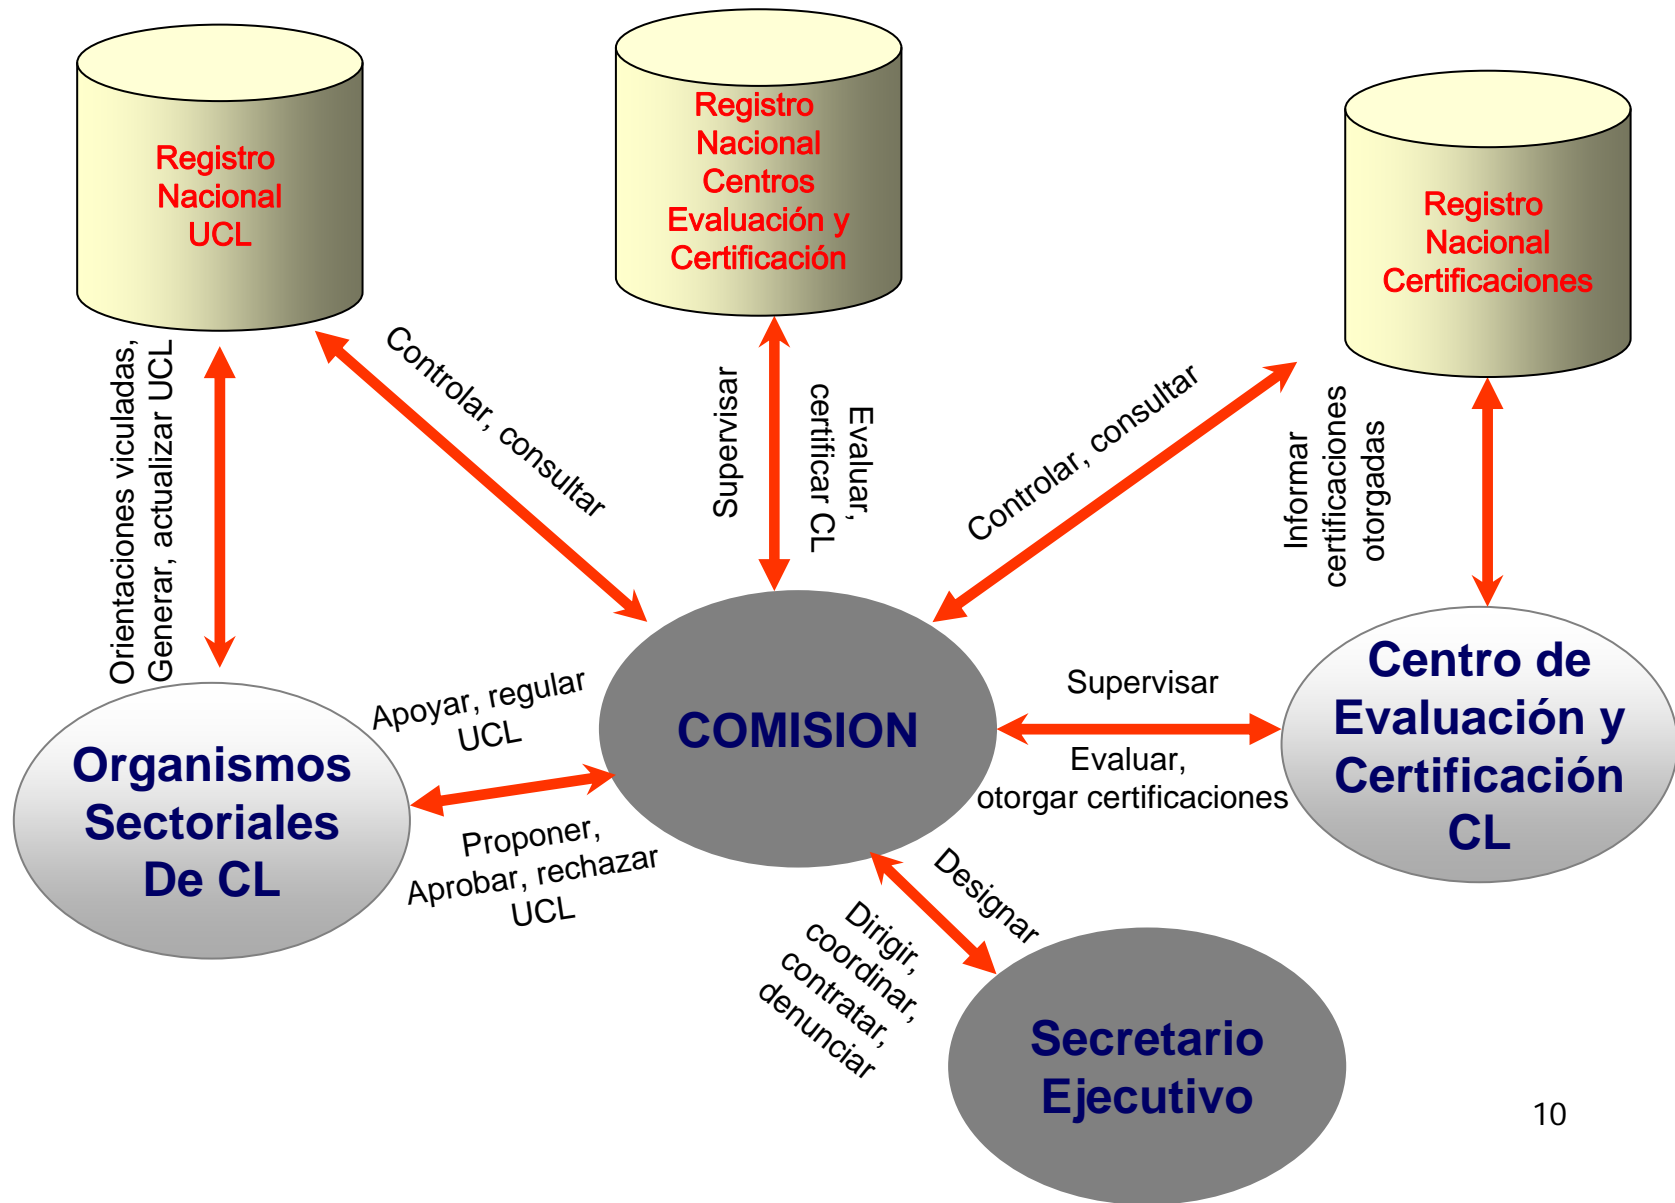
Registro Nacional UCL

Registro Nacional Centros Evaluación y Certificación

Registro Nacional Certificaciones

Orientaciones viculadas, Generar, actualizar UCL

Controlar, consultar

Supervisar

Evaluar, certificar CL

Controlar, consultar

Informar certificaciones otorgadas

COMISION

Apoyar, regular UCL

Proponer, Aprobar, rechazar UCL

Supervisar

Evaluar, otorgar certificaciones

Organismos Sectoriales De CL

Centro de Evaluación y Certificación CL

Designar

Dirigir, coordinar, contratar, denunciar

Secretario Ejecutivo

10